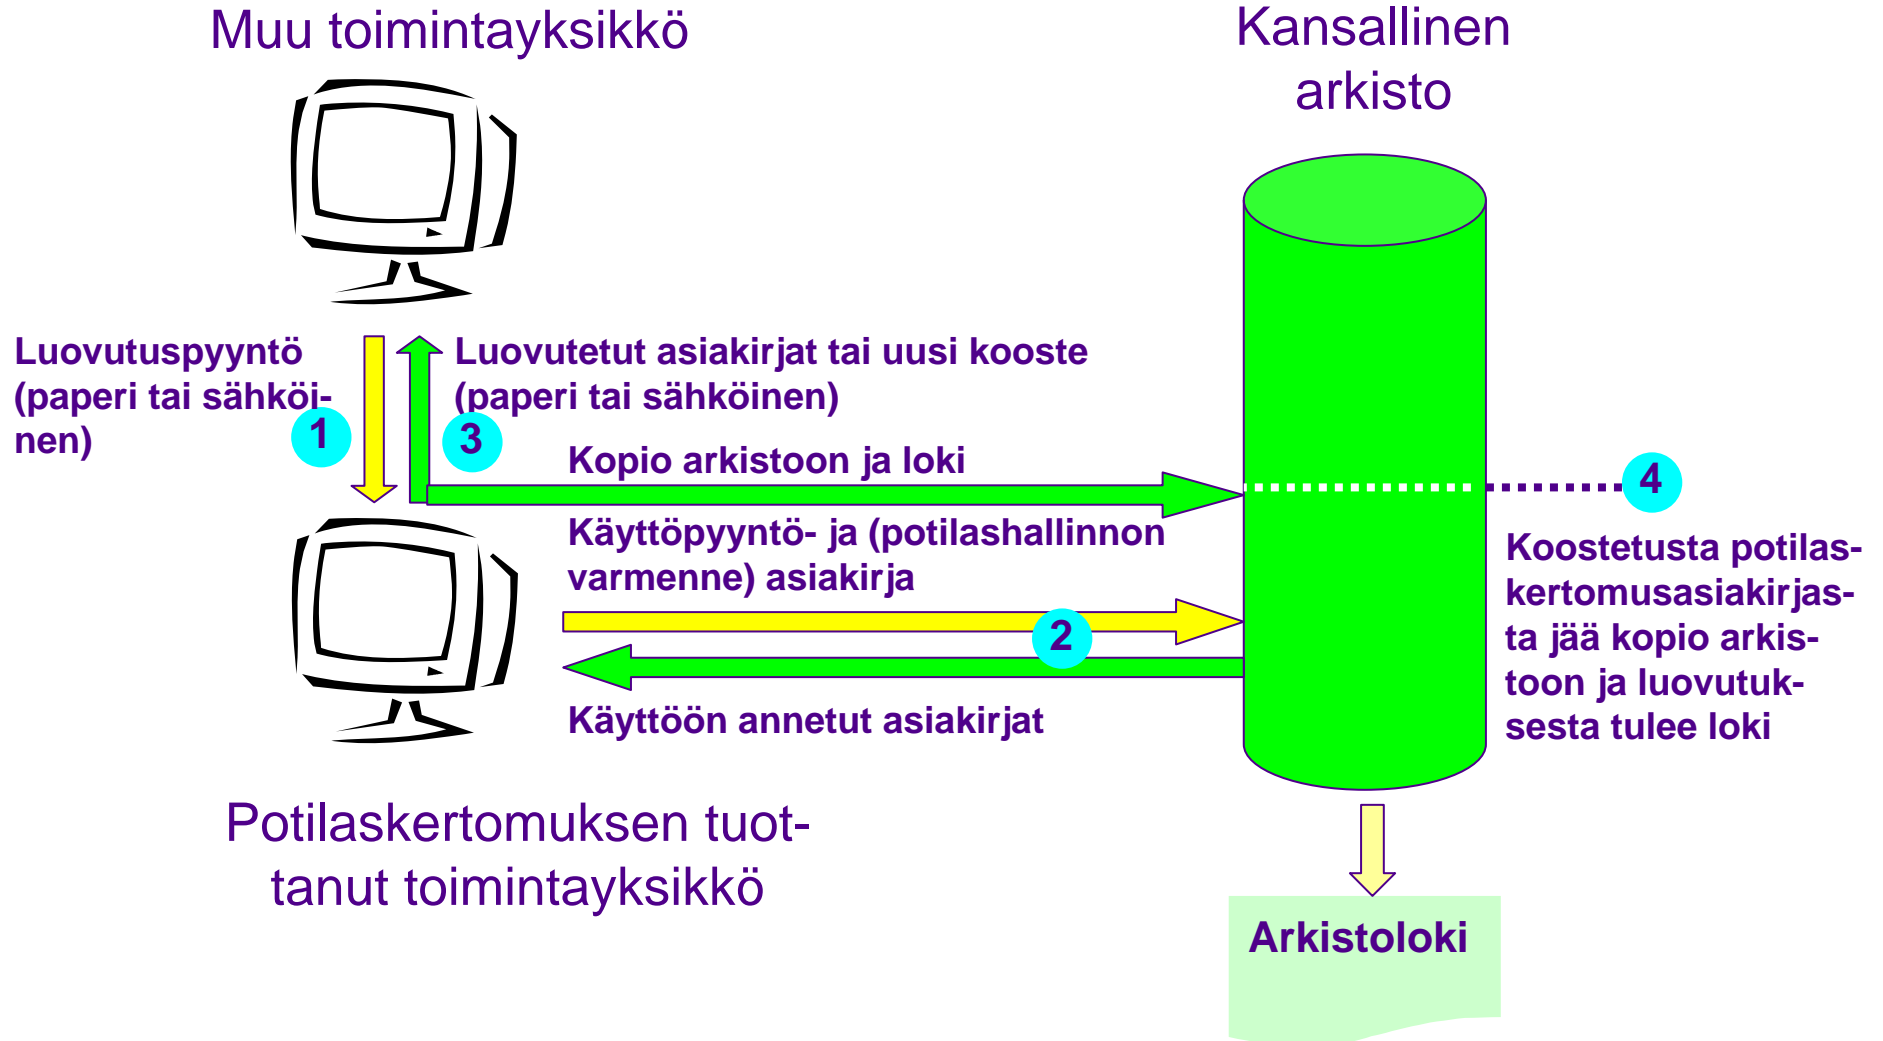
Muu toimintayksikkö

Kansallinen arkisto

Luovutuspyyntö (paperi tai sähköinen)

1

Luovutetut asiakirjat tai uusi kooste (paperi tai sähköinen)

3

Kopio arkistoon ja loki

4

Käyttöpyyntö- ja (potilashallinnon varmenne) asiakirja

Koostetusta potilaskertomusasiakirjasta jää kopio arkistoon ja luovutuksesta tulee loki

2

Käyttöön annetut asiakirjat

Potilaskertomuksen tuottanut toimintayksikkö

Arkistoloki